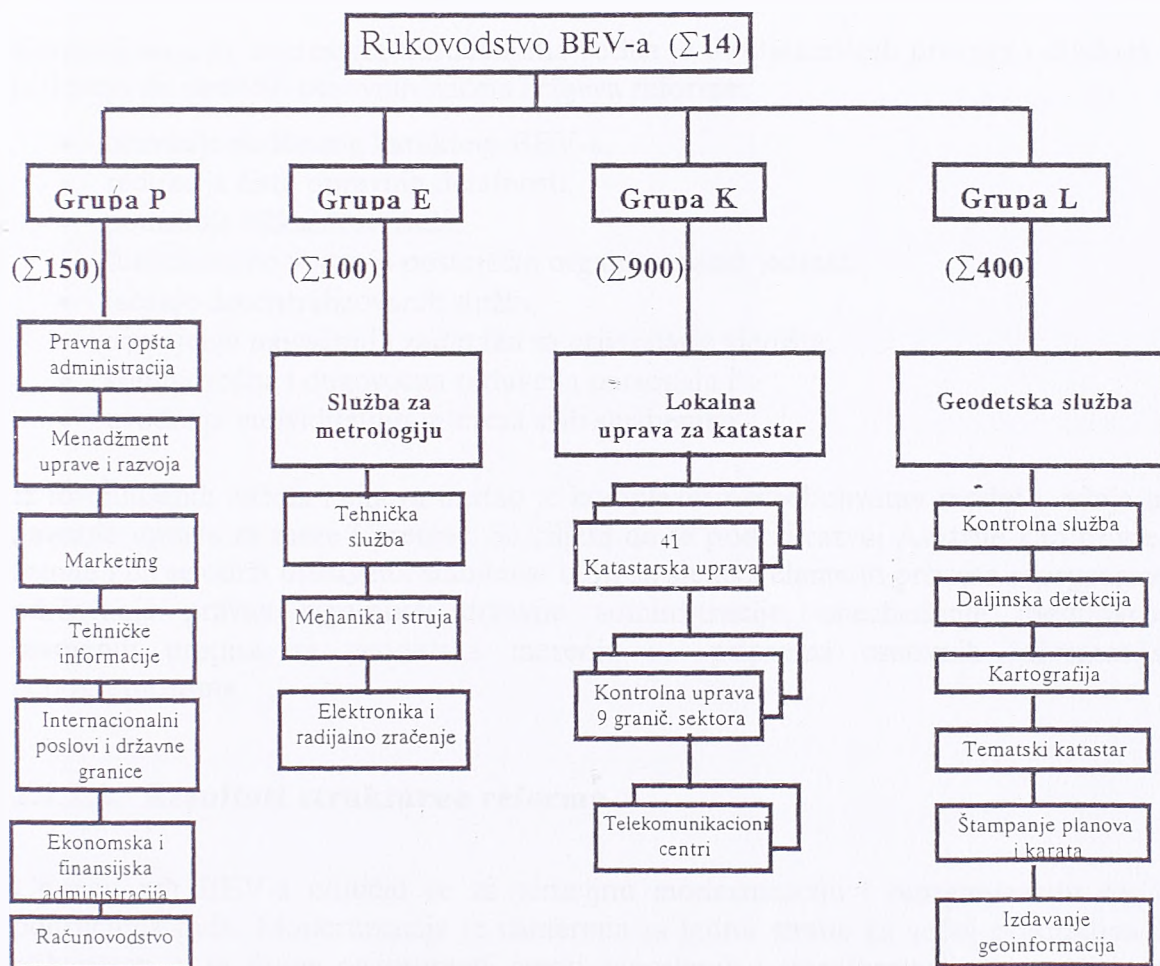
Rukovodstvo BEV-a ($\sum 14$)

Grupa P

($\sum 150$)

Pravna i opšta administracija

Menadžment uprave i razvoja

Marketing

Tehničke informacije

Internacionalni poslovi i državne granice

Ekonomska i finansijska administracija

Računovodstvo

Grupa E

($\sum 100$)

Služba za metrologiju

Tehnička služba

Mehanika i struja

Elektronika i radijalno zračenje

Grupa K

($\sum 900$)

Lokalna uprava za katastar

41 Katastarska uprava

Kontrolna uprava 9 granič. sektora

Telekomunikacioni centri

Grupa L

($\sum 400$)

Geodetska služba

Kontrolna služba

Daljinska detekcija

Kartografija

Tematski katastar

Štampanje planova i karata

Izdavanje geoinformacija